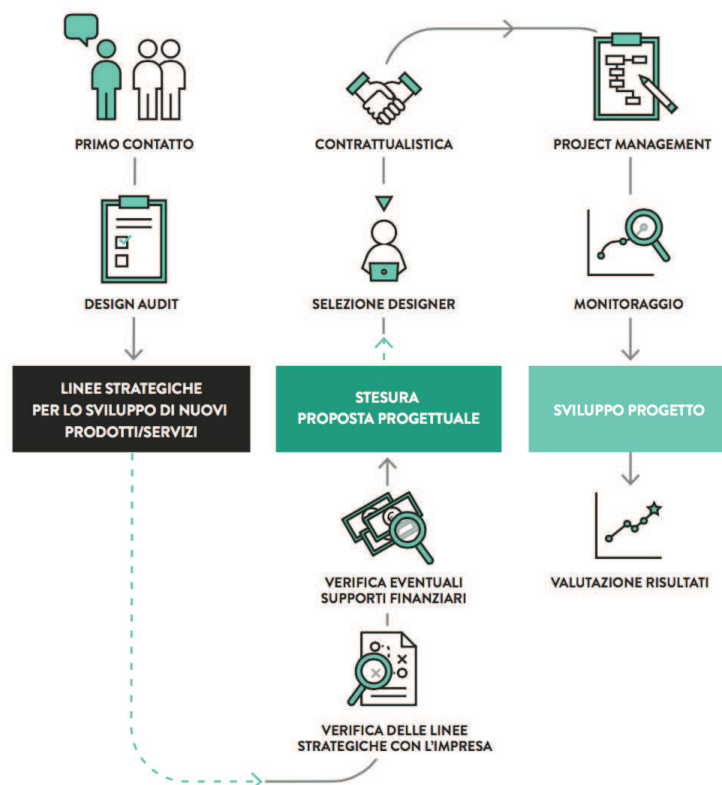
PRIMO CONTATTO

DESIGN AUDIT

LINEE STRATEGICHE PER LO SVILUPPO DI NUOVI PRODOTTI/SERVIZI

CONTRATTUALISTICA

SELEZIONE DESIGNER

STESURA PROPOSTA PROGETTUALE

VERIFICA EVENTUALI SUPPORTI FINANZIARI

VERIFICA DELLE LINEE STRATEGICHE CON L'IMPRESA

PROJECT MANAGEMENT

MONITORAGGIO

SVILUPPO PROGETTO

VALUTAZIONE RISULTATI